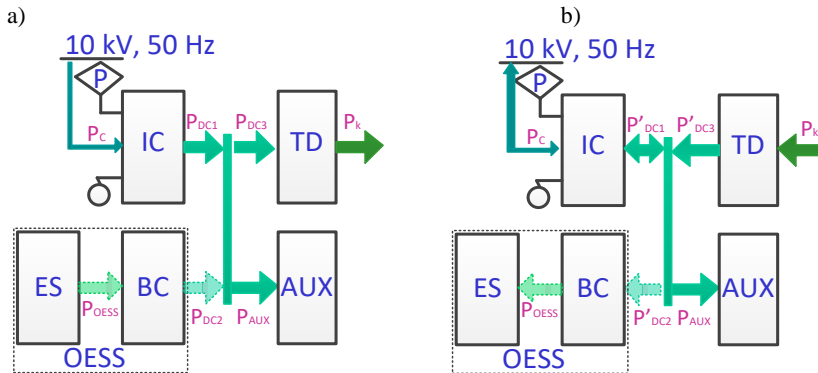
a)

10 kV, 50 Hz

P

$P_C$

IC

$P_{DC1}$

$P_{DC3}$

TD

$P_k$

ES

$P_{OESS}$

BC

$P_{DC2}$

$P_{AUX}$

AUX

OESS

b)

10 kV, 50 Hz

P

$P_C$

IC

$P'_{DC1}$

$P'_{DC3}$

TD

$P_k$

ES

$P_{OESS}$

BC

$P'_{DC2}$

$P_{AUX}$

AUX

OESS